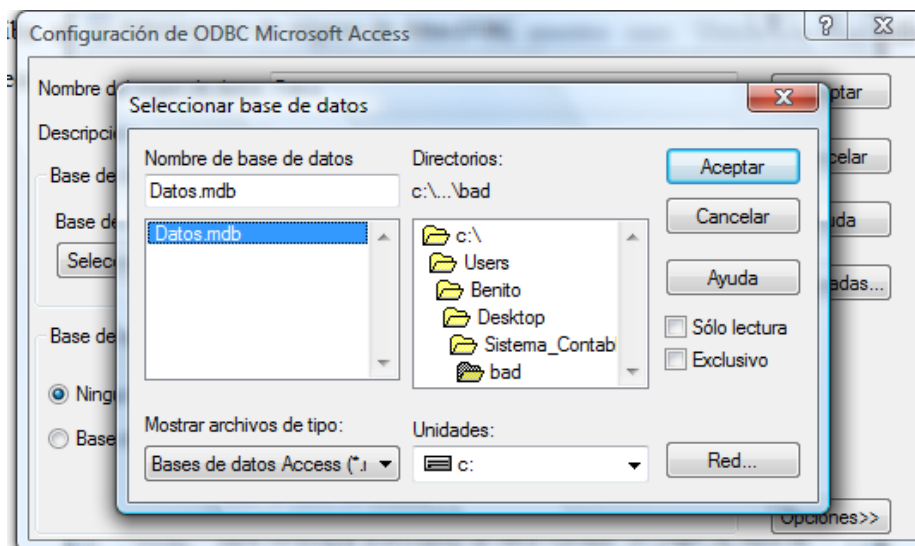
Configuración de ODBC Microsoft Access

Nombre d

Descripci

Base de

Base de

Selec

Base de

Ning

Base

ptar

celar

uda

adas...

Opciones>>

Seleccionar base de datos

Nombre de base de datos

Datos.mdb

Datos.mdb

Directorios:

c:\...\bad

c:\

Users

Benito

Desktop

Sistema_Contab

bad

Aceptar

Cancelar

Ayuda

Sólo lectura

Exclusivo

Mostrar archivos de tipo:

Bases de datos Access (*.

Unidades:

c:

Red...